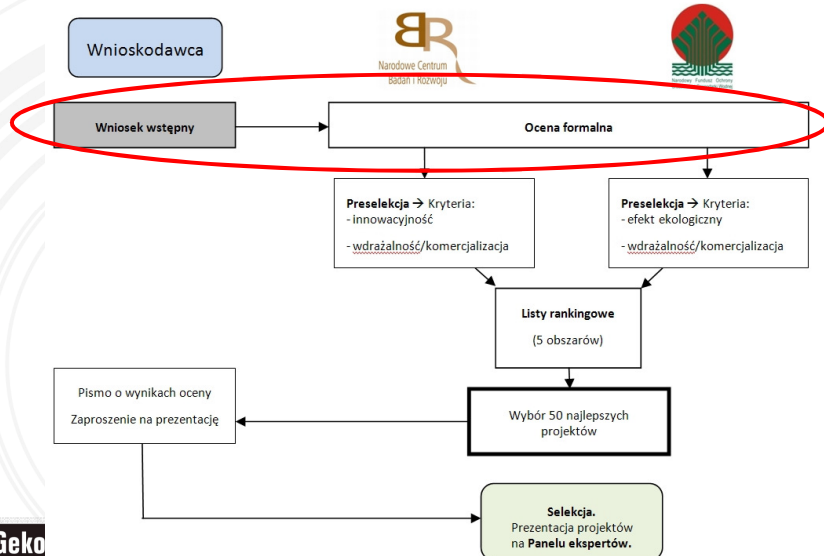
Wnioskodawca

Narodowe Centrum Badań i Rozwoju

Wniosek wstępny

Ocena formalna

**Preselekcja** → Kryteria:
- innowacyjność

- wdrażalność/komercjalizacja

**Preselekcja** → Kryteria:
- efekt ekologiczny

- wdrażalność/komercjalizacja

**Listy rankingowe**

(5 obszarów)

Pismo o wynikach oceny

Zaproszenie na prezentację

Wybór 50 najlepszych projektów

**Selekcja.**
Prezentacja projektów na **Panelu ekspertów.**

Geko